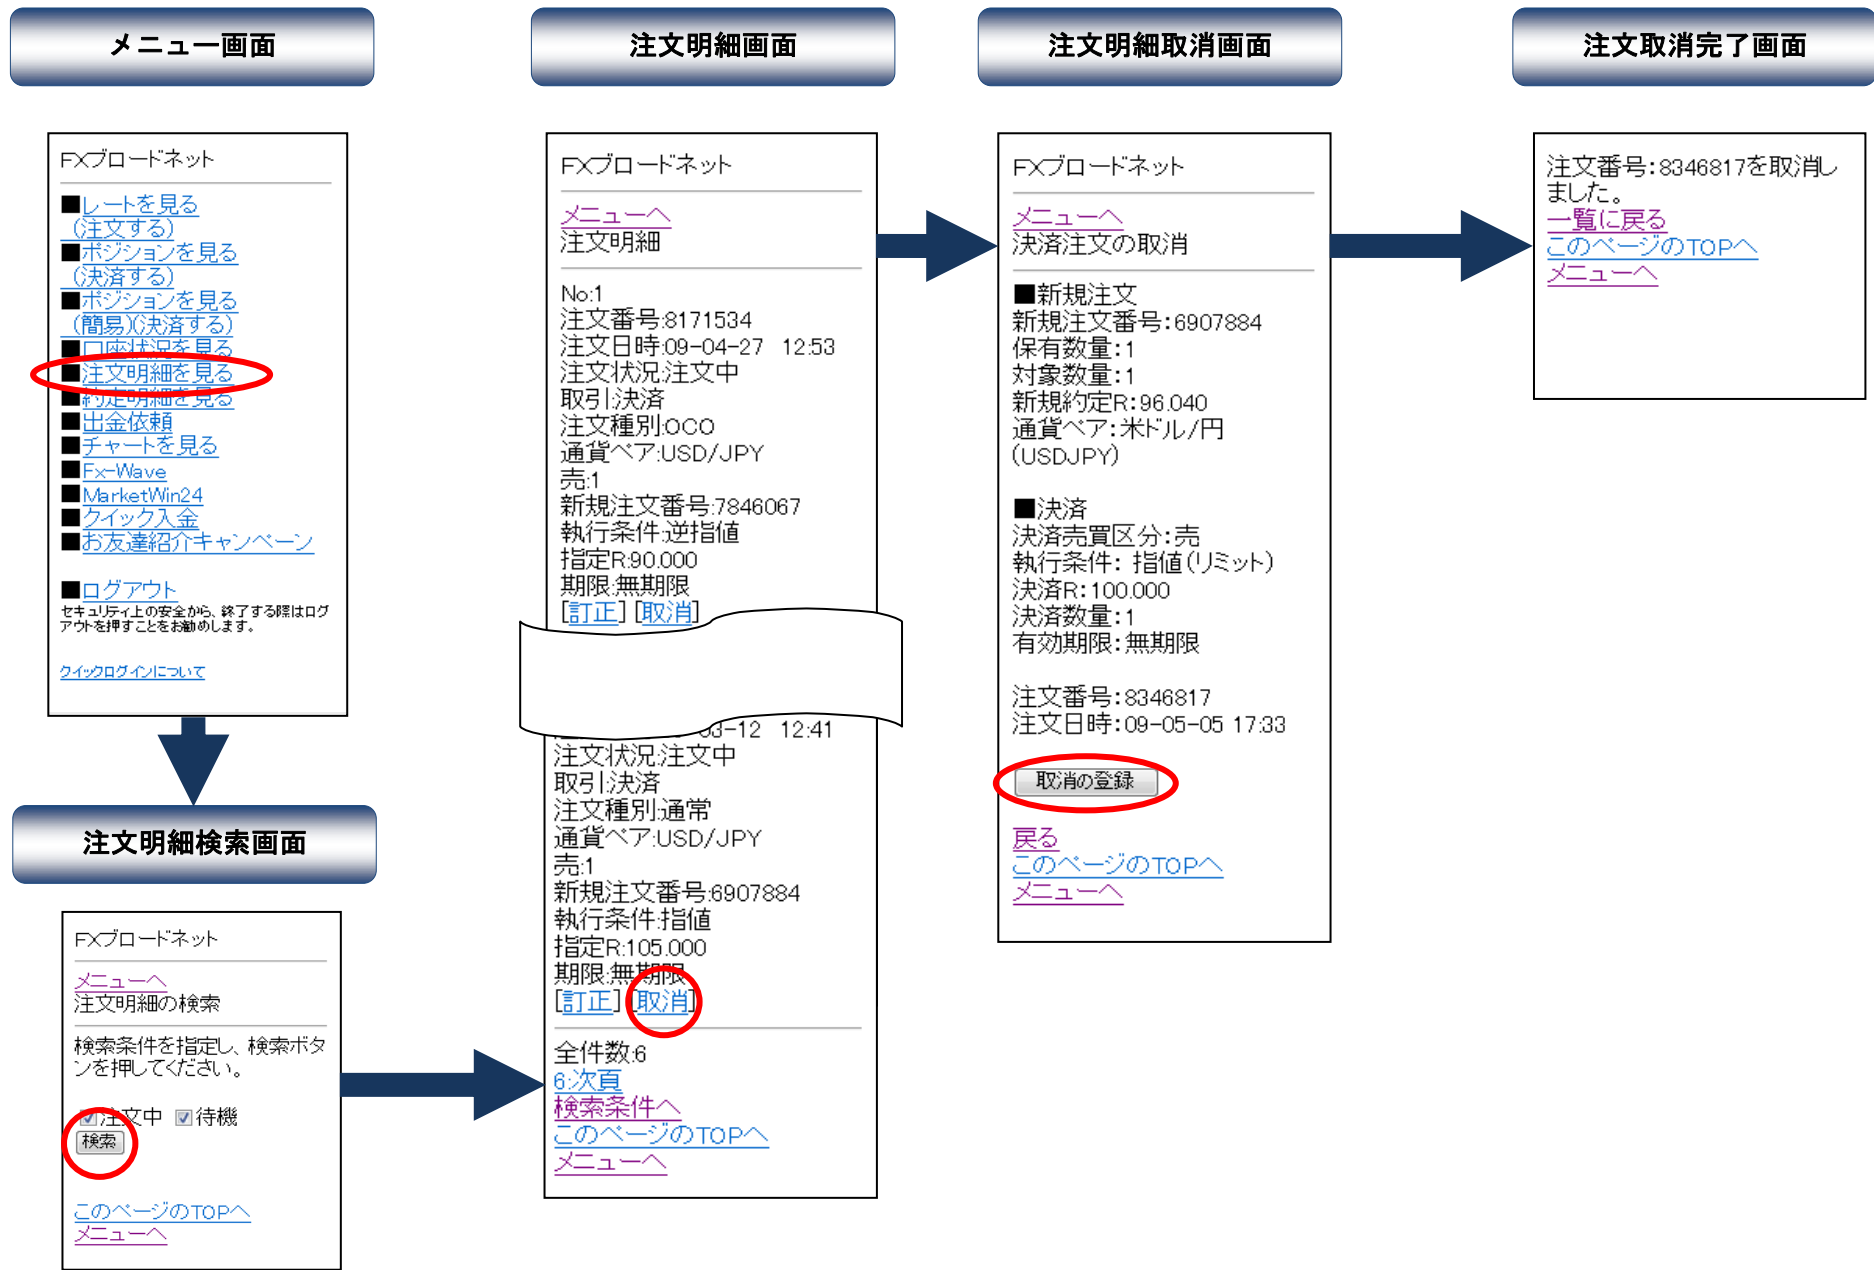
メニュー画面

FXブロードネット

■レートを見る（注文する）
■ポジションを見る（決済する）
■ポジションを見る（簡易）（決済する）
■口座状況を見る
■注文明細を見る
■約定明細を見る
■出金依頼
■チャートを見る
■Fx-Wave
■MarketWin24
■クイック入金
■お友達紹介キャンペーン

■ログアウト
セキュリティ上の安全から、終了する際はログアウトを押すことをお勧めします。

クイックログインについて

注文明細検索画面

FXブロードネット

メニューへ
注文明細の検索

検索条件を指定し、検索ボタンを押してください。

注文中 待機
検索

このページのTOPへ
メニューへ

注文明細画面

FXブロードネット

メニューへ
注文明細

No:1
注文番号:8171534
注文日時:09-04-27 12:53
注文状況:注文中
取引:決済
注文種別:OCO
通貨ペア:USD/JPY
売:1
新規注文番号:7846067
執行条件:逆指値
指定R:90.000
期限:無期限
[訂正] [取消]

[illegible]03-12 12:41
注文状況:注文中
取引:決済
注文種別:通常
通貨ペア:USD/JPY
売:1
新規注文番号:6907884
執行条件:指値
指定R:105.000
期限:無期限
[訂正] [取消]

全件数:6
6:次頁
検索条件へ
このページのTOPへ
メニューへ

注文明細取消画面

FXブロードネット

メニューへ
決済注文の取消

■新規注文
新規注文番号:6907884
保有数量:1
対象数量:1
新規約定R:96.040
通貨ペア:米ドル/円
(USDJPY)

■決済
決済売買区分:売
執行条件: 指値(リミット)
決済R:100.000
決済数量:1
有効期限:無期限

注文番号:8346817
注文日時:09-05-05 17:33

取消の登録

戻る
このページのTOPへ
メニューへ

注文取消完了画面

注文番号:8346817を取消しました。
一覧に戻る
このページのTOPへ
メニューへ